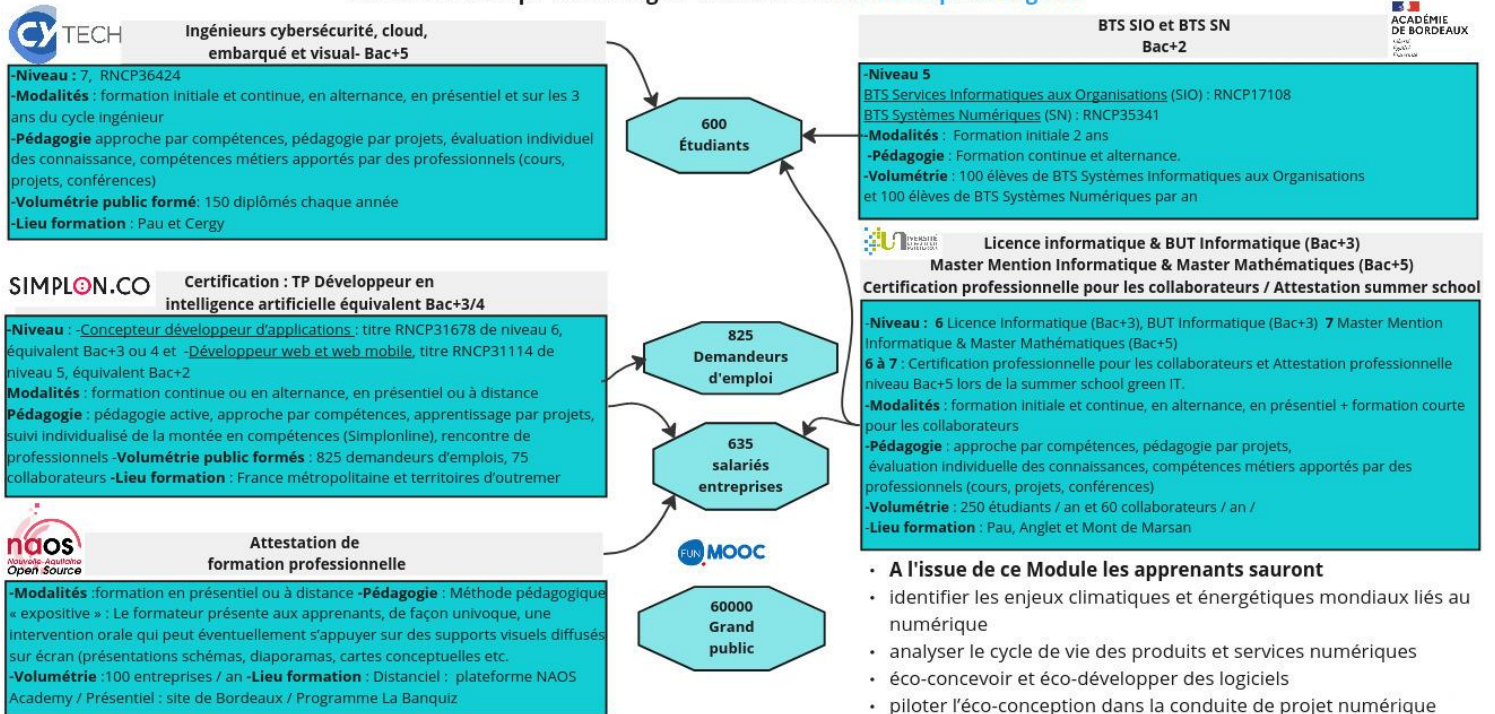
CY TECH
Ingénieurs cybersécurité, cloud, embarqué et visual- Bac+5

-Niveau : 7, RNCP36424
-Modalités : formation initiale et continue, en alternance, en présentiel et sur les 3 ans du cycle ingénieur
-Pédagogie approche par compétences, pédagogie par projets, évaluation individuel des connaissance, compétences métiers apportés par des professionnels (cours, projets, conférences)
-Volumétrie public formé: 150 diplômés chaque année
-Lieu formation : Pau et Cergy

600
Étudiants

ACADÉMIE DE BORDEAUX

BTS SIO et BTS SN
Bac+2

-Niveau 5
BTS Services Informatiques aux Organisations (SIO) : RNCP17108
BTS Systèmes Numériques (SN) : RNCP35341
-Modalités : Formation initiale 2 ans
-Pédagogie : Formation continue et alternance.
-Volumétrie : 100 élèves de BTS Systèmes Informatiques aux Organisations et 100 élèves de BTS Systèmes Numériques par an

SIMPLON.CO
Certification : TP Développeur en intelligence artificielle équivalent Bac+3/4

-Niveau : -Concepteur développeur d'applications : titre RNCP31678 de niveau 6, équivalent Bac+3 ou 4 et -Développeur web et web mobile, titre RNCP31114 de niveau 5, équivalent Bac+2
Modalités : formation continue ou en alternance, en présentiel ou à distance
Pédagogie : pédagogie active, approche par compétences, apprentissage par projets, suivi individualisé de la montée en compétences (Simplonline), rencontre de professionnels -Volumétrie public formés : 825 demandeurs d'emplois, 75 collaborateurs -Lieu formation : France métropolitaine et territoires d'outremer

825
Demandeurs
d'emploi

635
salariés
entreprises

Licence informatique & BUT Informatique (Bac+3)
Master Mention Informatique & Master Mathématiques (Bac+5)
Certification professionnelle pour les collaborateurs / Attestation summer school

-Niveau : 6 Licence Informatique (Bac+3), BUT Informatique (Bac+3) 7 Master Mention Informatique & Master Mathématiques (Bac+5)
6 à 7 : Certification professionnelle pour les collaborateurs et Attestation professionnelle niveau Bac+5 lors de la summer school green IT.
-Modalités : formation initiale et continue, en alternance, en présentiel + formation courte pour les collaborateurs
-Pédagogie : approche par compétences, pédagogie par projets, évaluation individuelle des connaissances, compétences métiers apportés par des professionnels (cours, projets, conférences)
-Volumétrie : 250 étudiants / an et 60 collaborateurs / an /
-Lieu formation : Pau, Anglet et Mont de Marsan

naos
Nouvelle-Aquitaine Open Source
Attestation de formation professionnelle

-Modalités :formation en présentiel ou à distance -Pédagogie : Méthode pédagogique « expositive » : Le formateur présente aux apprenants, de façon univoque, une intervention orale qui peut éventuellement s'appuyer sur des supports visuels diffusés sur écran (présentations schémas, diaporamas, cartes conceptuelles etc.
-Volumétrie :100 entreprises / an -Lieu formation : Distanciel : plateforme NAOS Academy / Présentiel : site de Bordeaux / Programme La Banquiz

FUN MOOC

60000
Grand
public

• A l'issue de ce Module les apprenants sauront
• identifier les enjeux climatiques et énergétiques mondiaux liés au numérique
• analyser le cycle de vie des produits et services numériques
• éco-concevoir et éco-développer des logiciels
• piloter l'éco-conception dans la conduite de projet numérique